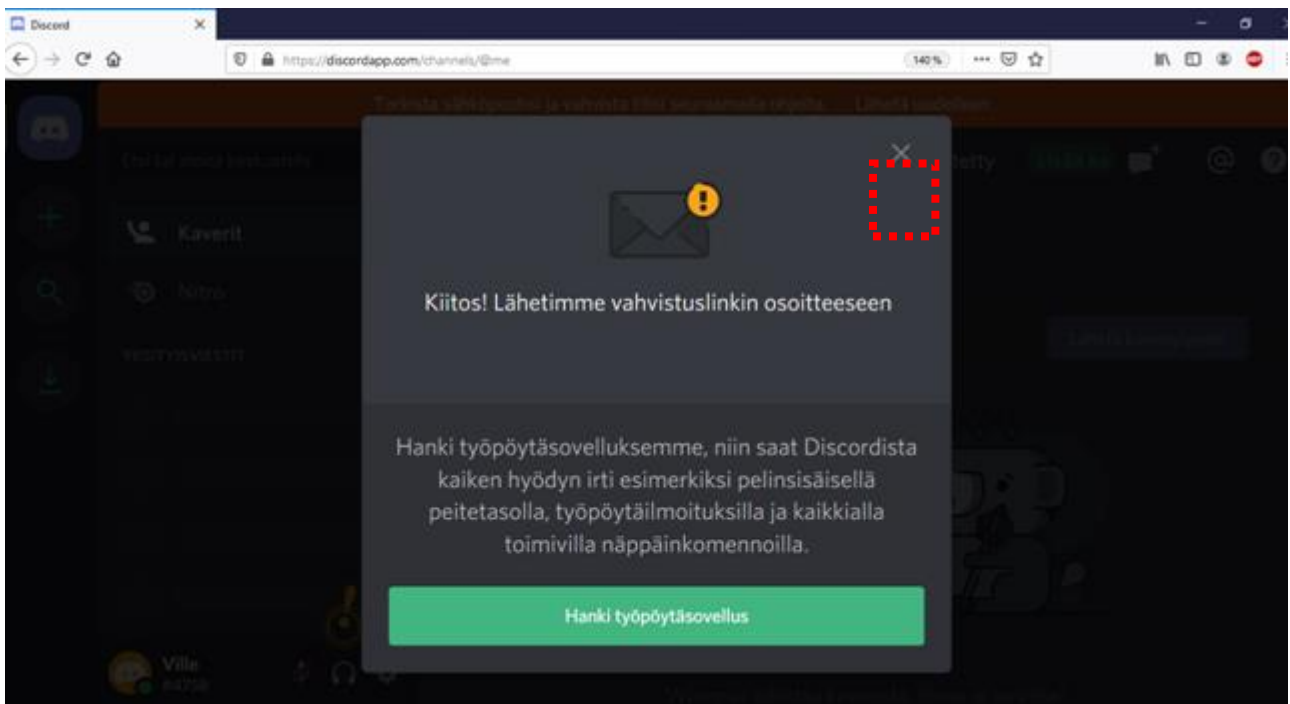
Discord

https://discordapp.com/channels/@me

140 %

Tarkista sähköpostisi ja vahvista tilisi seuraamalla ohjeita. Lähetä uudelleen

Etsi tai aloita keskustelu

Kaverit

Nitro

YKSITYISVIESTIT

Ville
#4759

Kiitos! Lähetimme vahvistuslinkin osoitteeseen

Hanki työpöytäsovelluksemme, niin saat Discordista kaiken hyödyn irti esimerkiksi pelinsisäisellä peitetasolla, työpöytäilmoituksilla ja kaikkialla toimivilla näppäinkomennoilla.

Hanki työpöytäsovellus